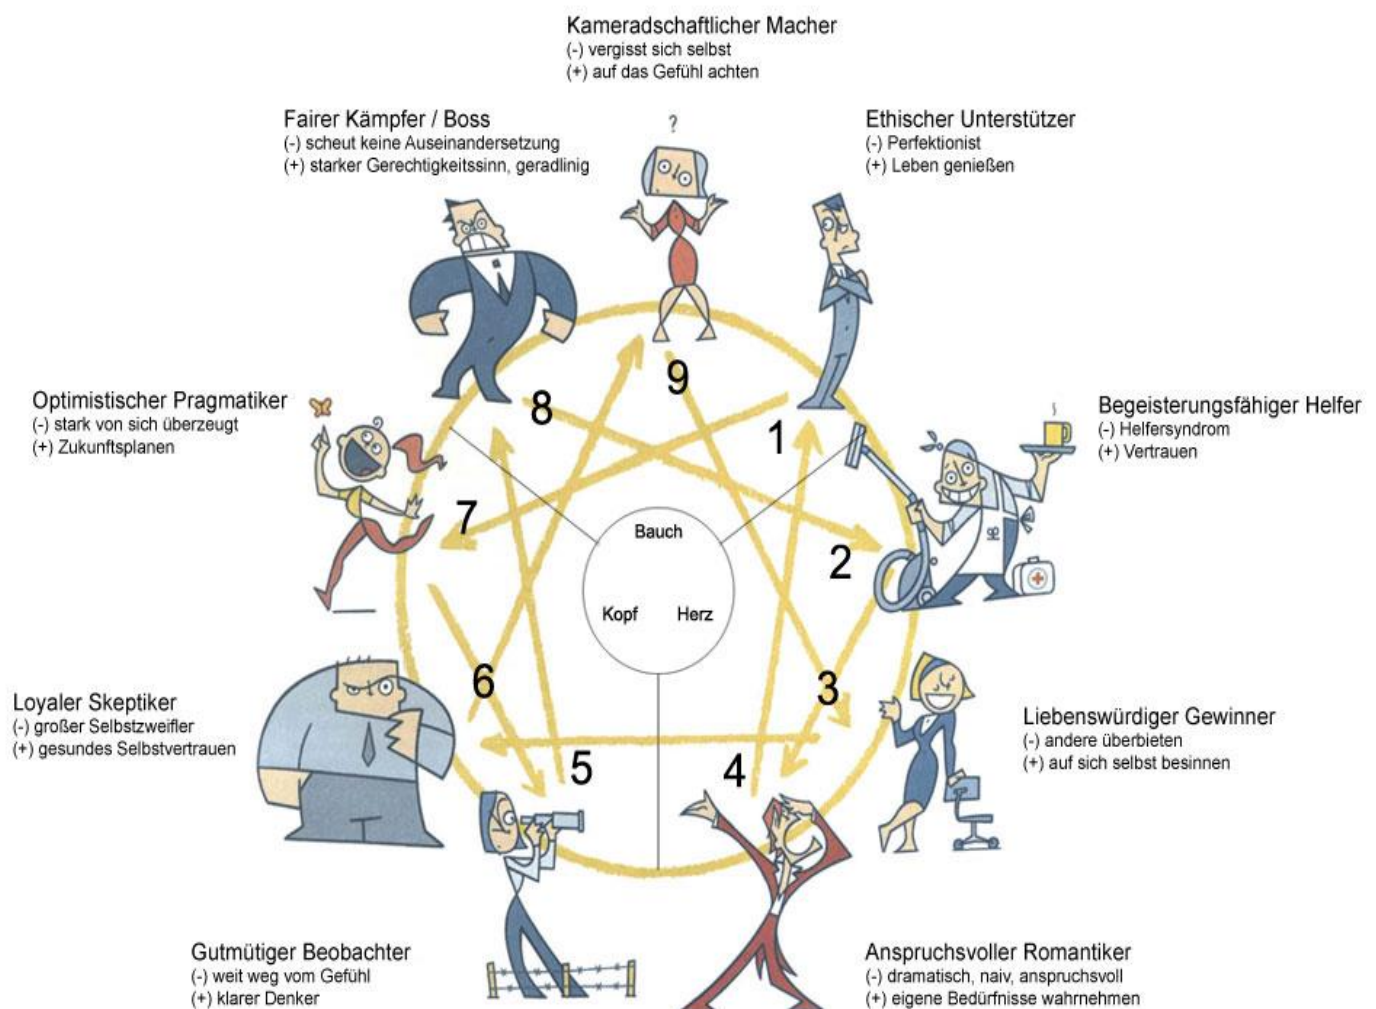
Kameradschaftlicher Macher
(-) vergisst sich selbst
(+) auf das Gefühl achten

Fairer Kämpfer / Boss
(-) scheut keine Auseinandersetzung
(+) starker Gerechtigkeitssinn, geradlinig

?

Ethischer Unterstützer
(-) Perfektionist
(+) Leben genießen

Optimistischer Pragmatiker
(-) stark von sich überzeugt
(+) Zukunftsplanen

9

8

1

Begeisterungsfähiger Helfer
(-) Helfersyndrom
(+) Vertrauen

7

Bauch

2

Kopf

Herz

6

3

Loyaler Skeptiker
(-) großer Selbstzweifler
(+) gesundes Selbstvertrauen

Liebenswürdiger Gewinner
(-) andere überbieten
(+) auf sich selbst besinnen

5

4

Gutmütiger Beobachter
(-) weit weg vom Gefühl
(+) klarer Denker

Anspruchsvoller Romantiker
(-) dramatisch, naiv, anspruchsvoll
(+) eigene Bedürfnisse wahrnehmen